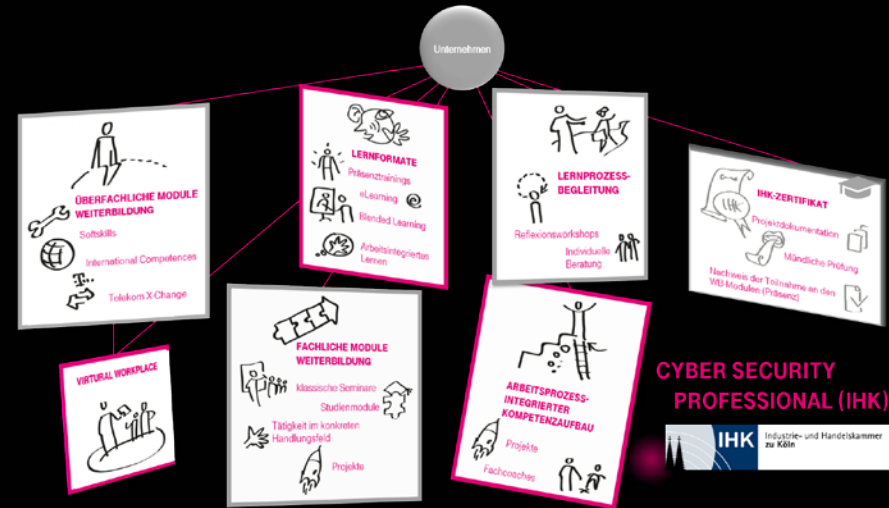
Unternehmen

ÜBERFACHLICHE MODULE WEITERBILDUNG

Softskills

International Competences

Telekom X-Change

LERNFORMATE

Präsenztrainings

eLearning

Blended Learning

Arbeitsintegriertes Lernen

LERNPROZESS-BEGLEITUNG

Reflexionsworkshops

Individuelle Beratung

IHK-ZERTIFIKAT

Projektdokumentation

Mündliche Prüfung

Nachweis der Teilnahme an den WB-Modulen (Präsenz)

VIRTUAL WORKPLACE

FACHLICHE MODULE WEITERBILDUNG

klassische Seminare

Studienmodule

Tätigkeit im konkreten Handlungsfeld

Projekte

ARBEITSPROZESS-INTEGRIERTER KOMPETENZAUFBAU

Projekte

Fachcoaches

CYBER SECURITY PROFESSIONAL (IHK)

IHK Industrie- und Handelskammer zu Köln